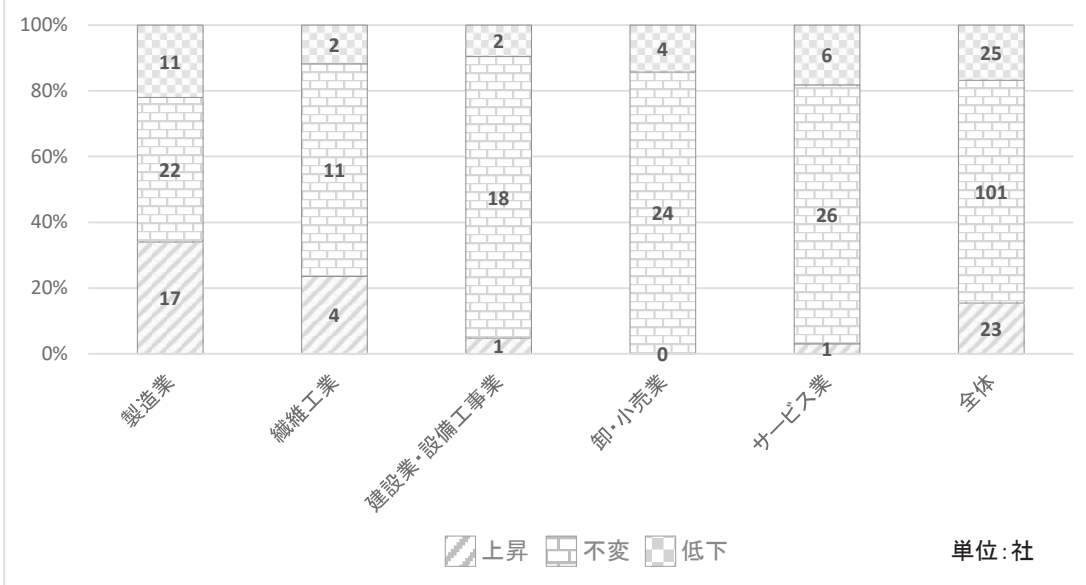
| | 製造業 | 繊維工業 | 建設業・設備工事業 | 卸・小売業 | サービス業 | 全体 |
|---|---|---|---|---|---|---|
| 低下 | 11 | 2 | 2 | 4 | 6 | 25 |
| 不変 | 22 | 11 | 18 | 24 | 26 | 101 |
| 上昇 | 17 | 4 | 1 | 0 | 1 | 23 |

100%
80%
60%
40%
20%
0%

上昇 不変 低下

単位:社